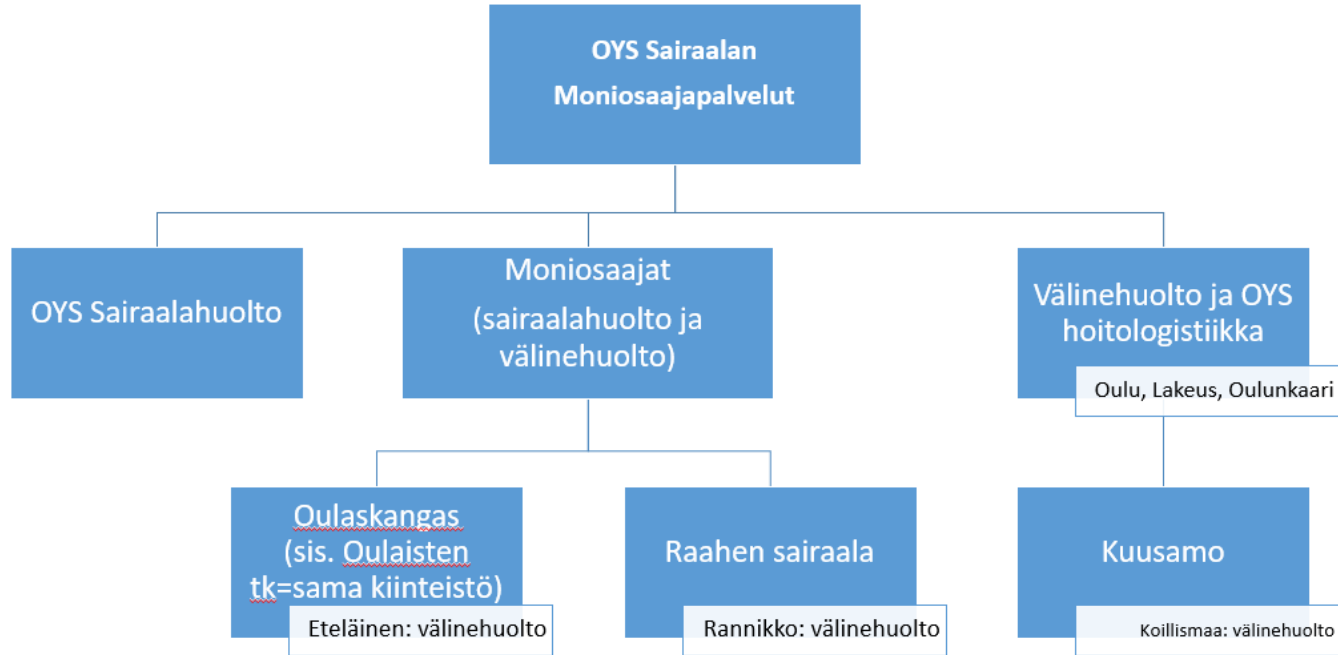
OYS Sairaalan Moniosaajapalvelut

OYS Sairaalahuolto

Moniosaajat
(sairaalahuolto ja välinehuolto)

Välinehuolto ja OYS hoitologistiikka

Oulu, Lakeus, Oulunkaari

Oulaskangas (sis. Oulaisten tk=sama kiinteistö)

Eteläinen: välinehuolto

Raahen sairaala

Rannikko: välinehuolto

Kuusamo

Koillismaa: välinehuolto